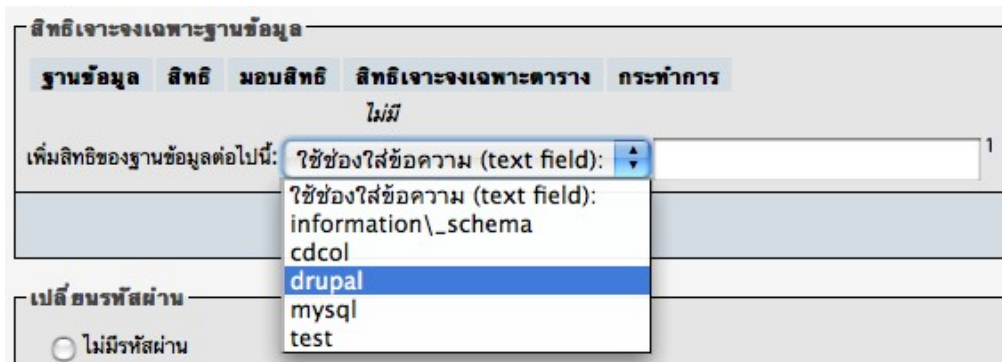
สิทธิเจาะจงเฉพาะฐานข้อมูล

| ฐานข้อมูล | สิทธิ | มอบสิทธิ | สิทธิเจาะจงเฉพาะตาราง | กระทำการ |
|---|---|---|---|---|
| | | ไม่มี | | |

เพิ่มสิทธิของฐานข้อมูลต่อไปนี้: ใช้ช่องใส่ข้อความ (text field):

1

ใช้ช่องใส่ข้อความ (text field):
information\_schema
cdcol
drupal
mysql
test

เปลี่ยนรหัสผ่าน

ไม่มีรหัสผ่าน